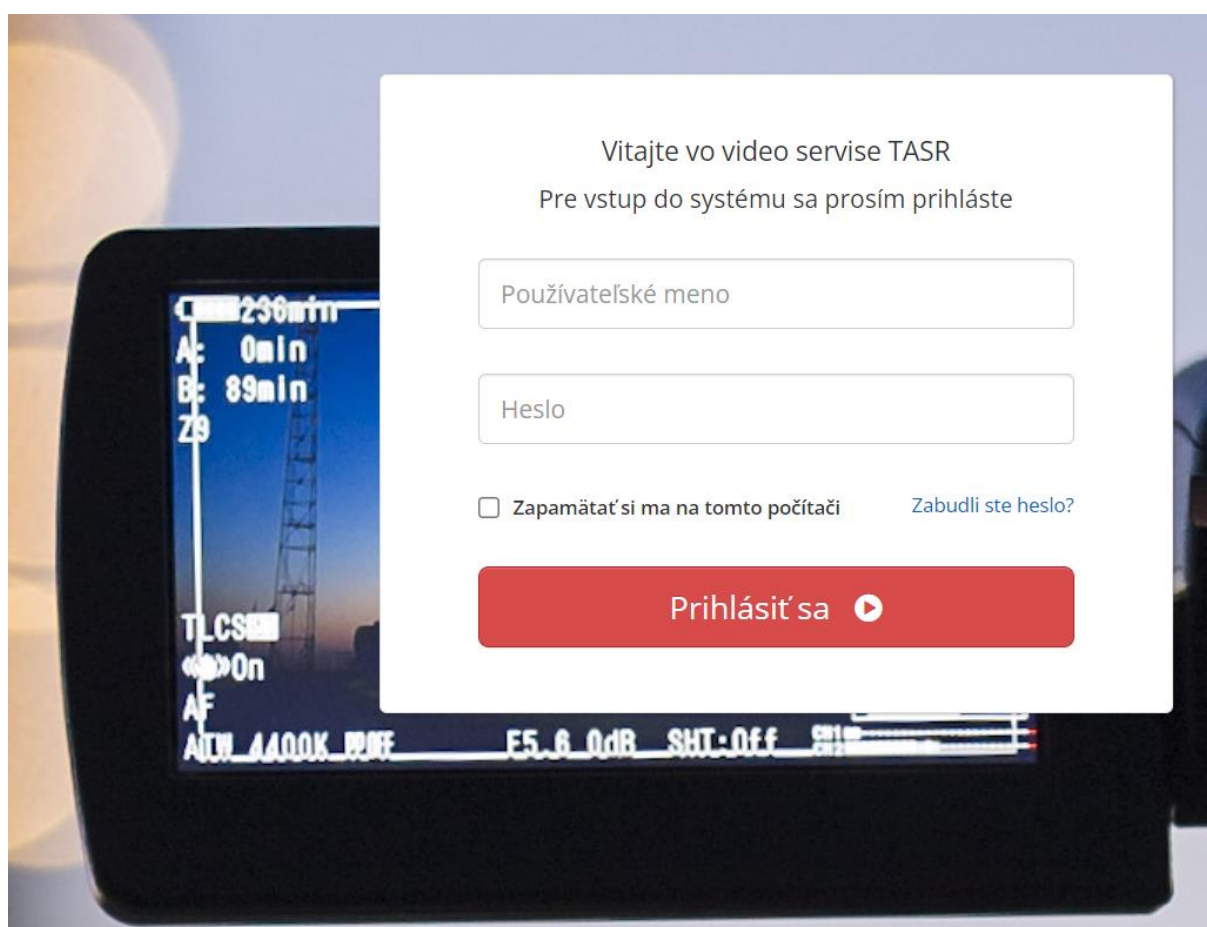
238min
A: 0min
B: 89min
Z9
TLCS
On
AF
ATW 4400K
F5.6 0dB SHT:Off

Vitajte vo video servise TASR

Pre vstup do systému sa prosím prihláste

Používateľské meno

Heslo

Zapamätať si ma na tomto počítači

Zabudli ste heslo?

Prihlásiť sa